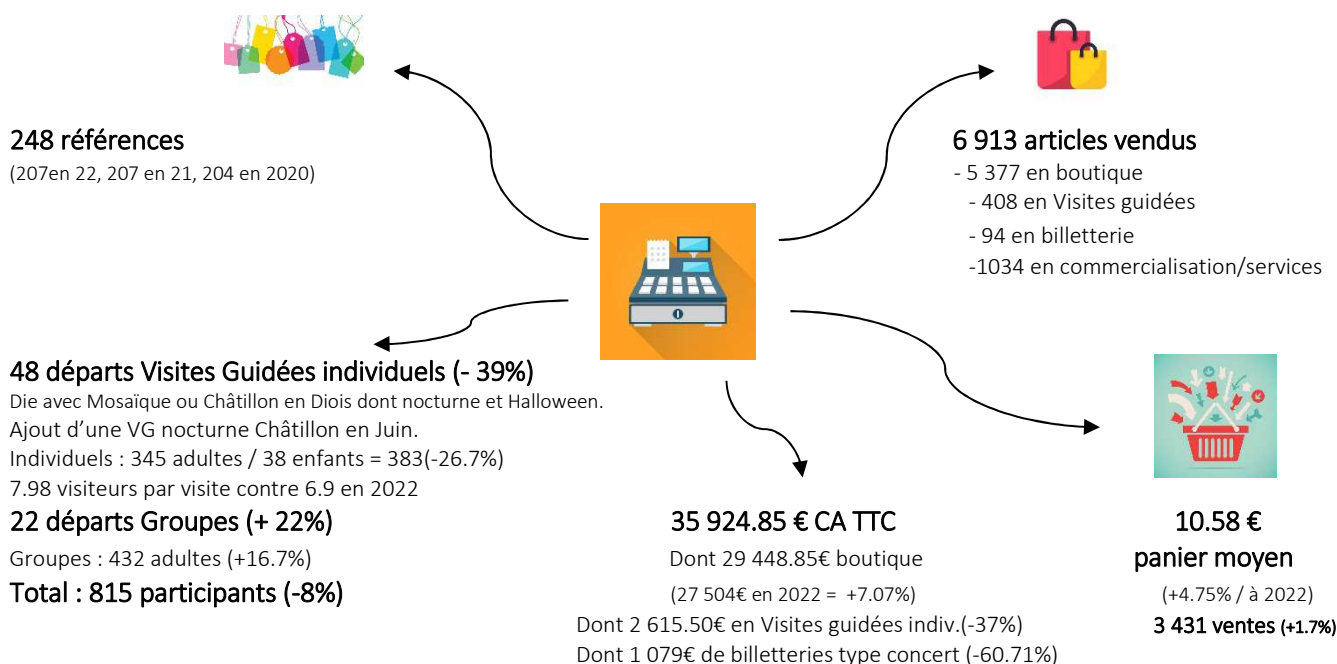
248 références
(207en 22, 207 en 21, 204 en 2020)

6 913 articles vendus
- 5 377 en boutique
- 408 en Visites guidées
- 94 en billetterie
-1034 en commercialisation/services

48 départs Visites Guidées individuels (- 39%)
Die avec Mosaïque ou Châtillon en Diois dont nocturne et Halloween.
Ajout d'une VG nocturne Châtillon en Juin.
Individuels : 345 adultes / 38 enfants = 383(-26.7%)
7.98 visiteurs par visite contre 6.9 en 2022
22 départs Groupes (+ 22%)
Groupes : 432 adultes (+16.7%)
Total : 815 participants (-8%)

35 924.85 € CA TTC
Dont 29 448.85€ boutique
(27 504€ en 2022 = +7.07%)
Dont 2 615.50€ en Visites guidées indiv.(-37%)
Dont 1 079€ de billetteries type concert (-60.71%)

10.58 €
panier moyen
(+4.75% / à 2022)
3 431 ventes (+1.7%)